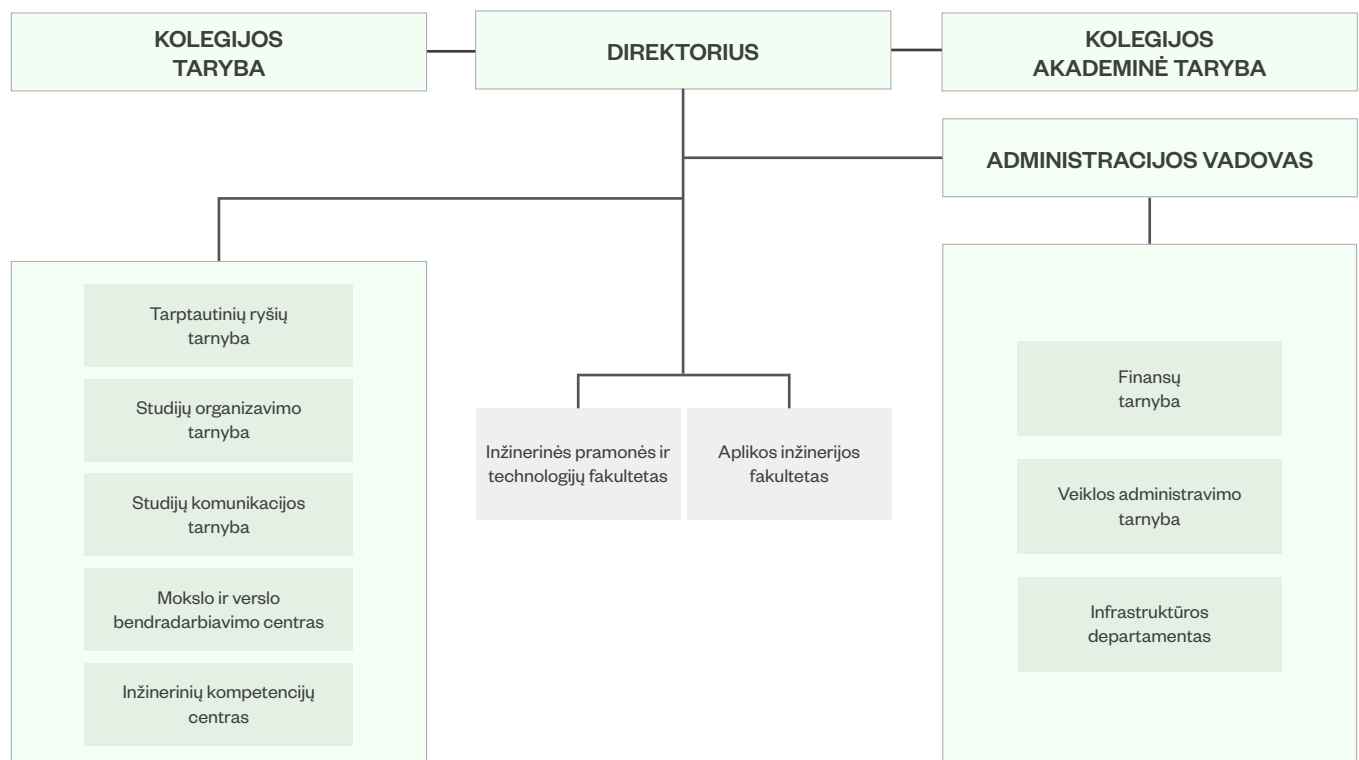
KOLEGIJOS TARYBA

DIREKTORIUS

KOLEGIJOS AKADEMINĖ TARYBA

ADMINISTRACIJOS VADOVAS

Tarptautinių ryšių tarnyba

Studijų organizavimo tarnyba

Studijų komunikacijos tarnyba

Mokslo ir verslo bendradarbiavimo centras

Inžinerinių kompetencijų centras

Inžinerinės pramonės ir technologijų fakultetas

Aplikos inžinerijos fakultetas

Finansų tarnyba

Veiklos administravimo tarnyba

Infrastruktūros departamentas